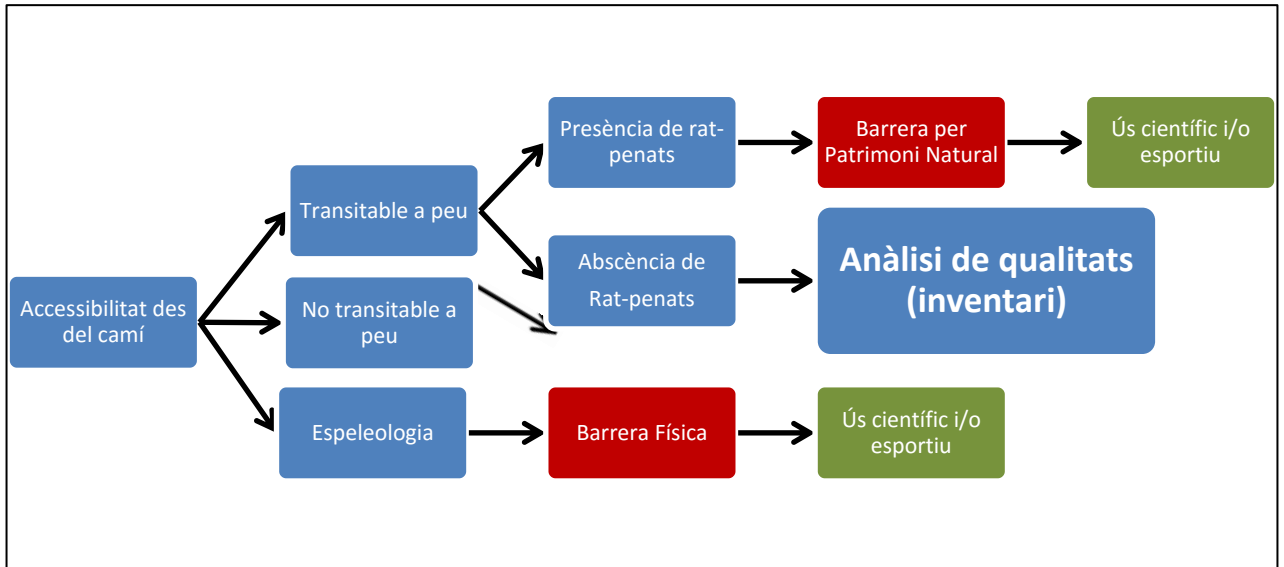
Accessibilitat des del camí

Transitable a peu

No transitable a peu

Espeleologia

Presència de rat-penats

Abscència de Rat-penats

Barrera Física

Barrera per Patrimoni Natural

Anàlisi de qualitats (inventari)

Ús científic i/o esportiu

Ús científic i/o esportiu